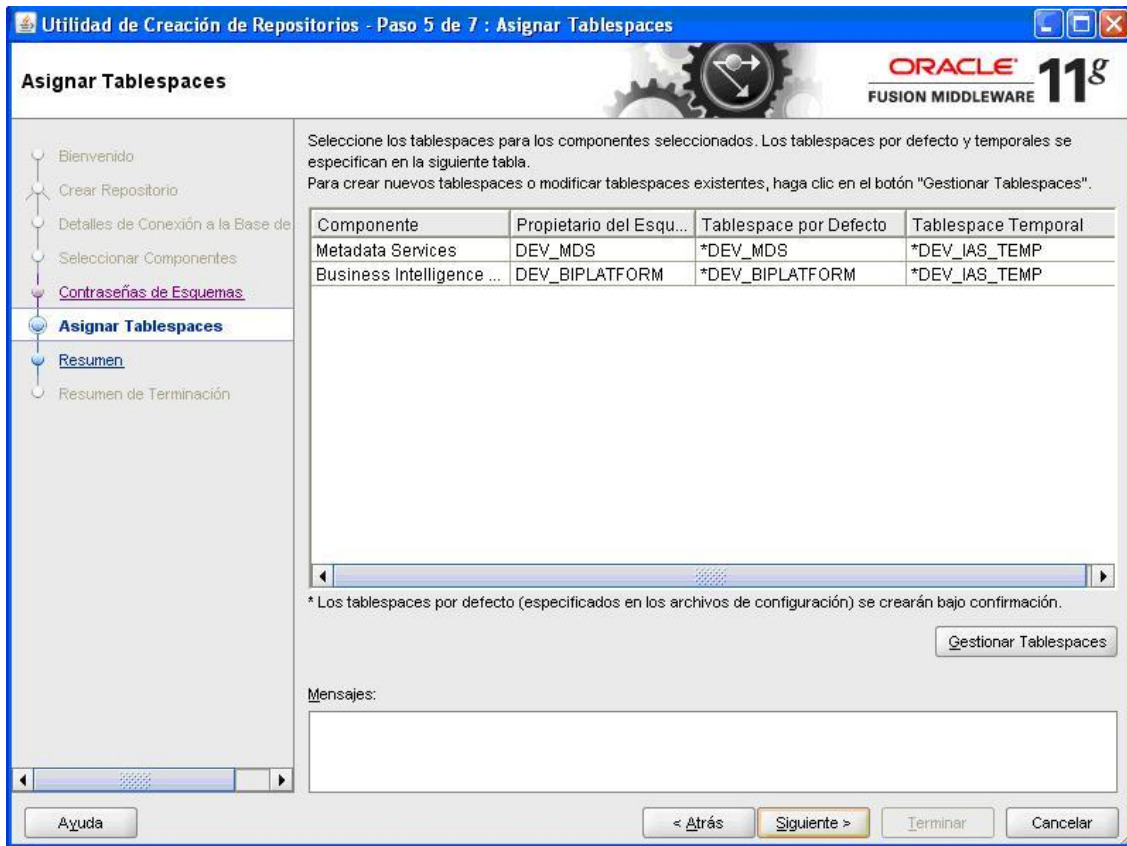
Utilidad de Creación de Repositorios - Paso 5 de 7 : Asignar Tablespaces

Asignar Tablespaces

ORACLE FUSION MIDDLEWARE 11g

Bienvenido
Crear Repositorio
Detalles de Conexión a la Base de
Seleccionar Componentes
Contraseñas de Esquemas
Asignar Tablespaces
Resumen
Resumen de Terminación

Seleccione los tablespaces para los componentes seleccionados. Los tablespaces por defecto y temporales se especifican en la siguiente tabla.
Para crear nuevos tablespaces o modificar tablespaces existentes, haga clic en el botón "Gestionar Tablespaces".

| Componente | Propietario del Esqu... | Tablespace por Defecto | Tablespace Temporal |
|---|---|---|---|
| Metadata Services | DEV_MDS | *DEV_MDS | *DEV_IAS_TEMP |
| Business Intelligence ... | DEV_BIPLATFORM | *DEV_BIPLATFORM | *DEV_IAS_TEMP |

* Los tablespaces por defecto (especificados en los archivos de configuración) se crearán bajo confirmación.

Gestionar Tablespaces

Mensajes:

Ayuda
< Atrás
Siguiente >
Terminar
Cancelar